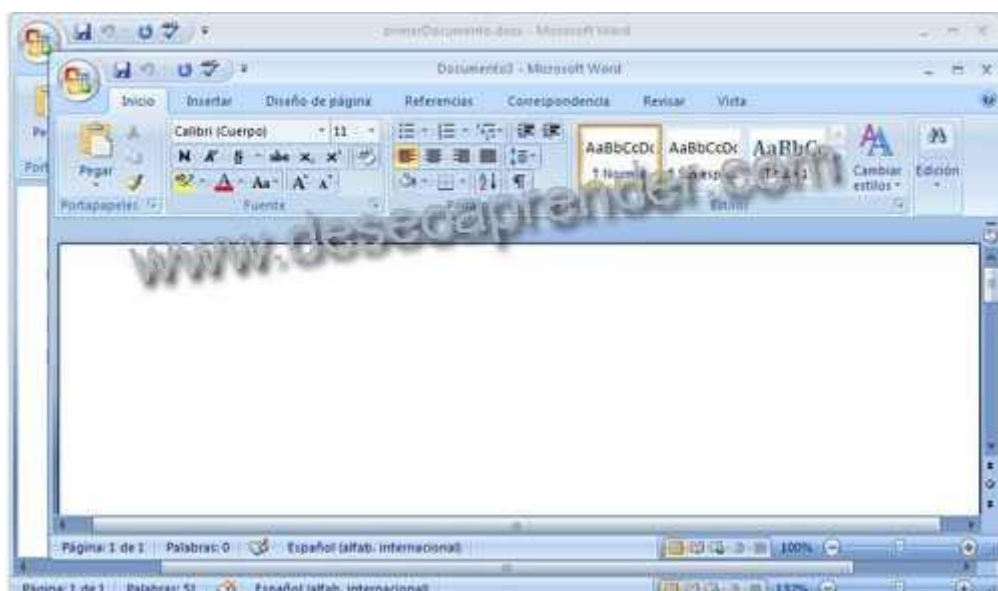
primerDocumento.docx - Microsoft Word

Documento3 - Microsoft Word

Inicio | Insertar | Diseño de página | Referencias | Correspondencia | Revisar | Vista

Pegar
Portapapeles

Calibri (Cuerpo) 11
N K S abe $x_2$ $x^2$
Aa A A
Fuente

Párrafo

AaBbCcDc AaBbCcDc AaBbCc
¶ Normal ¶ Sin espaciado Título 1
Estilos

Cambiar estilos
Edición

www.deseoaprender.com

Página: 1 de 1 | Palabras: 0 | Español (alfab. internacional)
100%

Página: 1 de 1 | Palabras: 51 | Español (alfab. internacional)
132%